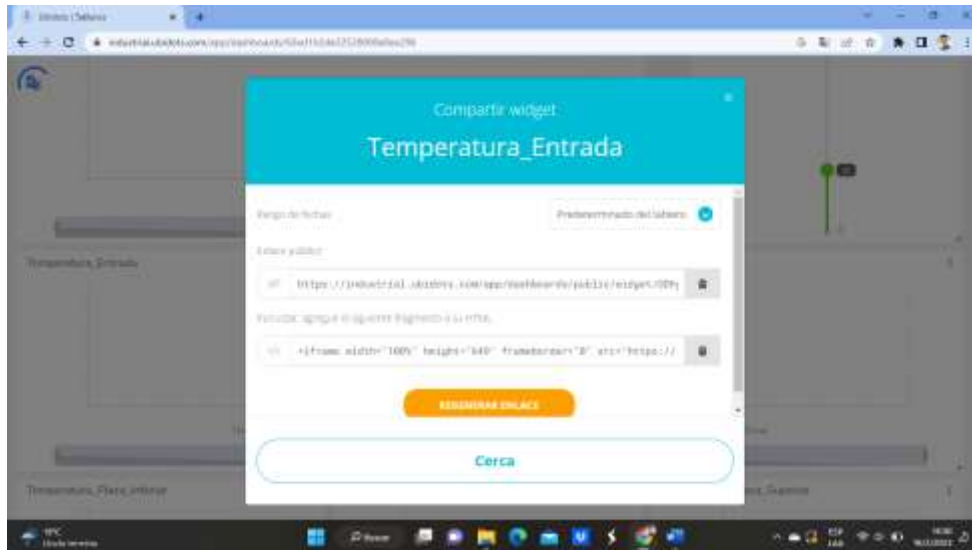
Compartir widget

Temperatura_Entrada

Rango de fechas

Predeterminado del tablero

Enlace público

https://industrial.ubidots.com/app/dashboards/public/widget/

Incrustar: agregue el siguiente fragmento a su HTML

<iframe width="100%" height="640" frameborder="0" src="https://

REGENERAR ENLACE

Cerca

Temperatura_Entrada

Temperatura_Placa_Inferior